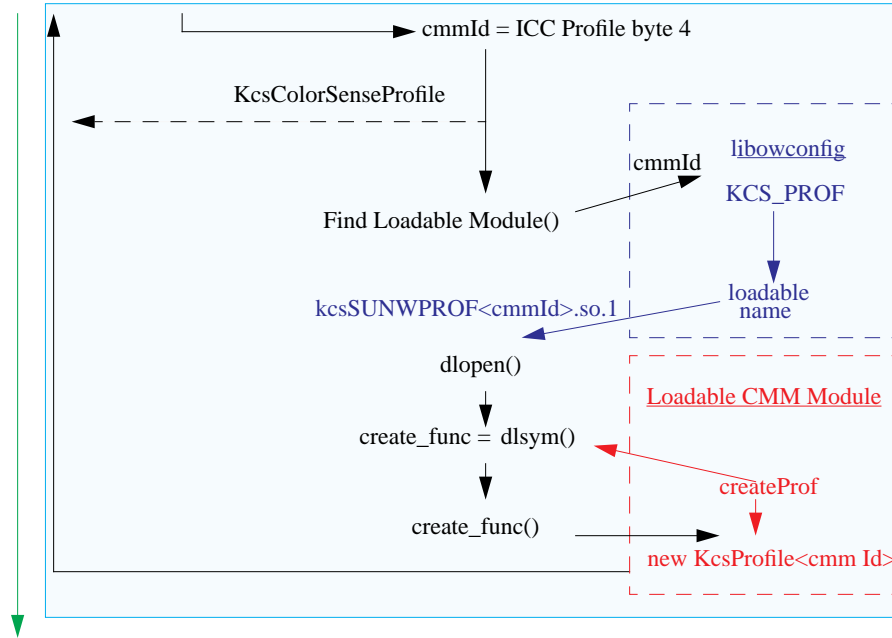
cmmId = ICC Profile byte 4

KcsColorSenseProfile

cmmId

libowconfig

KCS_PROF

Find Loadable Module()

loadable name

kcsSUNWPROF<cmmId>.so.1

dlopen()

Loadable CMM Module

create_func = dlsym()

createProf

create_func()

new KcsProfile<cmm Id>